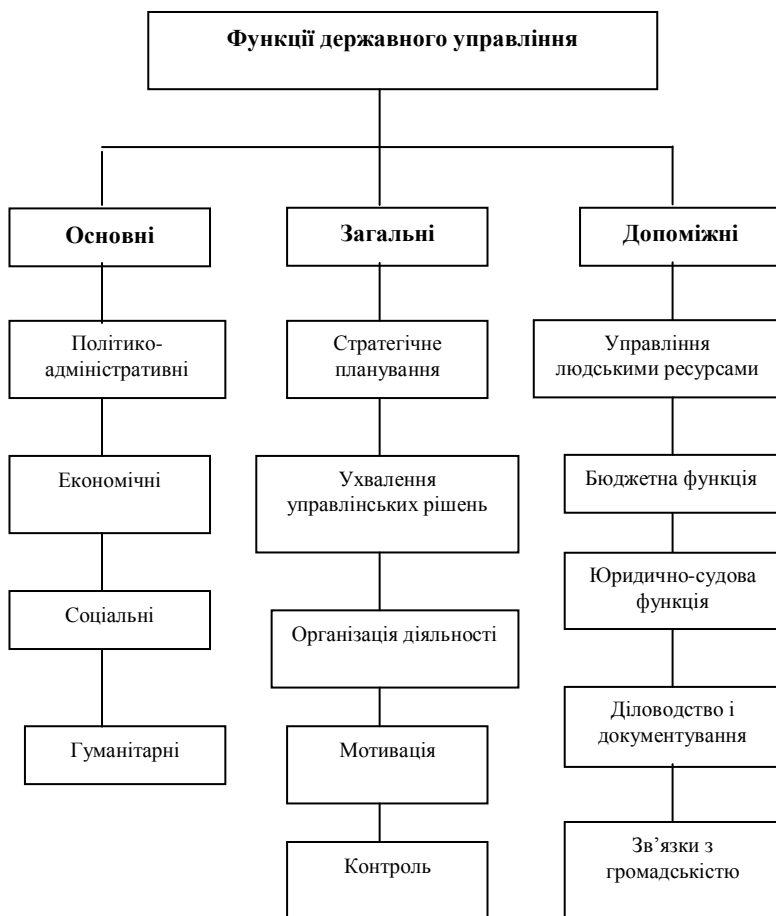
Функції державного управління

Основні

Політико-адміністративні

Економічні

Соціальні

Гуманітарні

Загальні

Стратегічне планування

Ухвалення управлінських рішень

Організація діяльності

Мотивація

Контроль

Допоміжні

Управління людськими ресурсами

Бюджетна функція

Юридично-судова функція

Діловодство і документування

Зв'язки з громадськістю